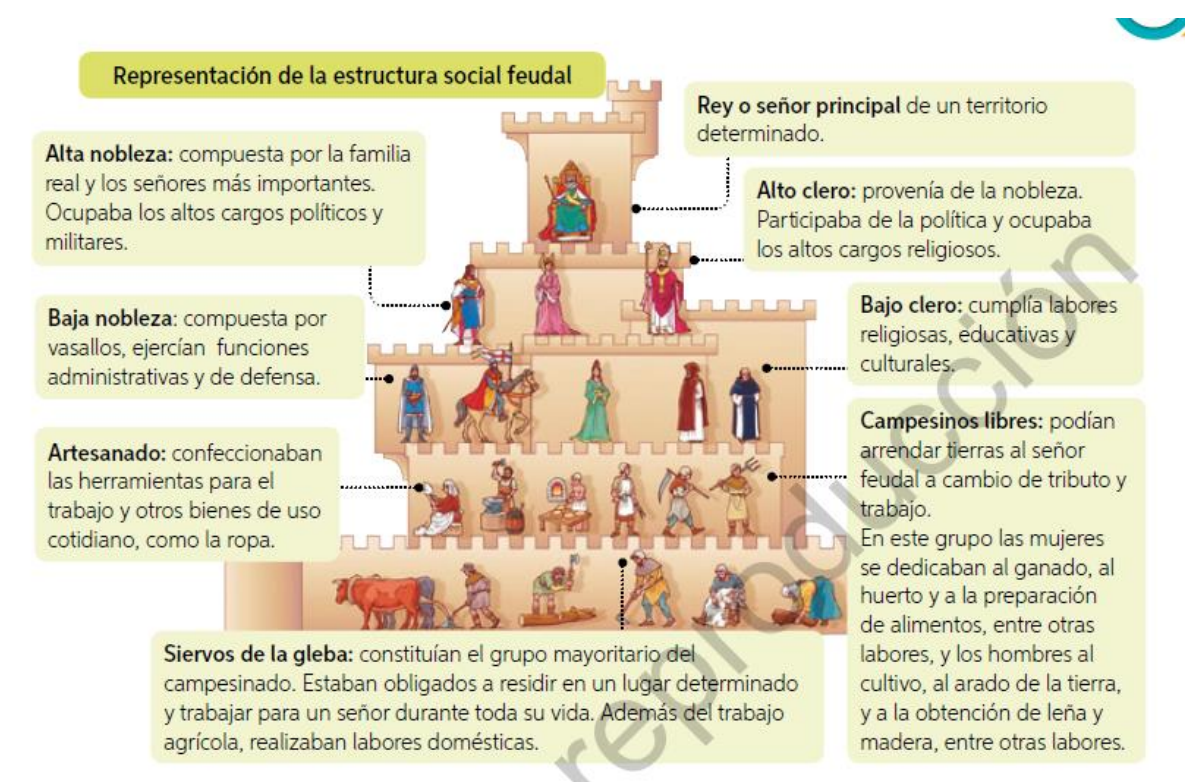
Representación de la estructura social feudal

Rey o señor principal de un territorio determinado.

Alta nobleza: compuesta por la familia real y los señores más importantes. Ocupaba los altos cargos políticos y militares.

Alto clero: provenía de la nobleza. Participaba de la política y ocupaba los altos cargos religiosos.

Baja nobleza: compuesta por vasallos, ejercían funciones administrativas y de defensa.

Bajo clero: cumplía labores religiosas, educativas y culturales.

Artesanado: confeccionaban las herramientas para el trabajo y otros bienes de uso cotidiano, como la ropa.

Campesinos libres: podían arrendar tierras al señor feudal a cambio de tributo y trabajo.
En este grupo las mujeres se dedicaban al ganado, al huerto y a la preparación de alimentos, entre otras labores, y los hombres al cultivo, al arado de la tierra, y a la obtención de leña y madera, entre otras labores.

Siervos de la gleba: constituían el grupo mayoritario del campesinado. Estaban obligados a residir en un lugar determinado y trabajar para un señor durante toda su vida. Además del trabajo agrícola, realizaban labores domésticas.

reproducción